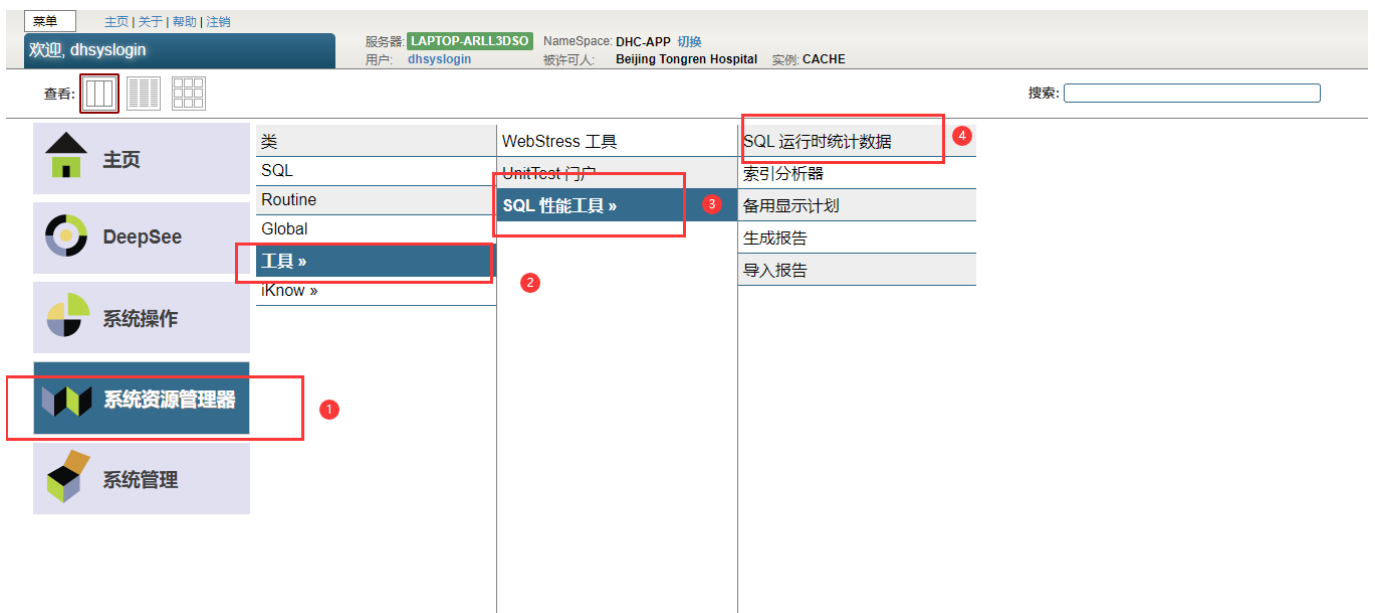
菜单 主页 | 关于 | 帮助 | 注销

欢迎, dhsyslogin

服务器: LAPTOP-ARLL3DSO NameSpace: DHC-APP 切换
用户: dhsyslogin 被许可人: Beijing Tongren Hospital 实例: CACHE

查看:

搜索:

主页

DeepSee

系统操作

系统资源管理器

系统管理

类
SQL
Routine
Global
工具 »
iKnow »

WebStress 工具
UnitTest 门户
SQL 性能工具 »

SQL 运行时统计数据
索引分析器
备用显示计划
生成报告
导入报告

1
2
3
4